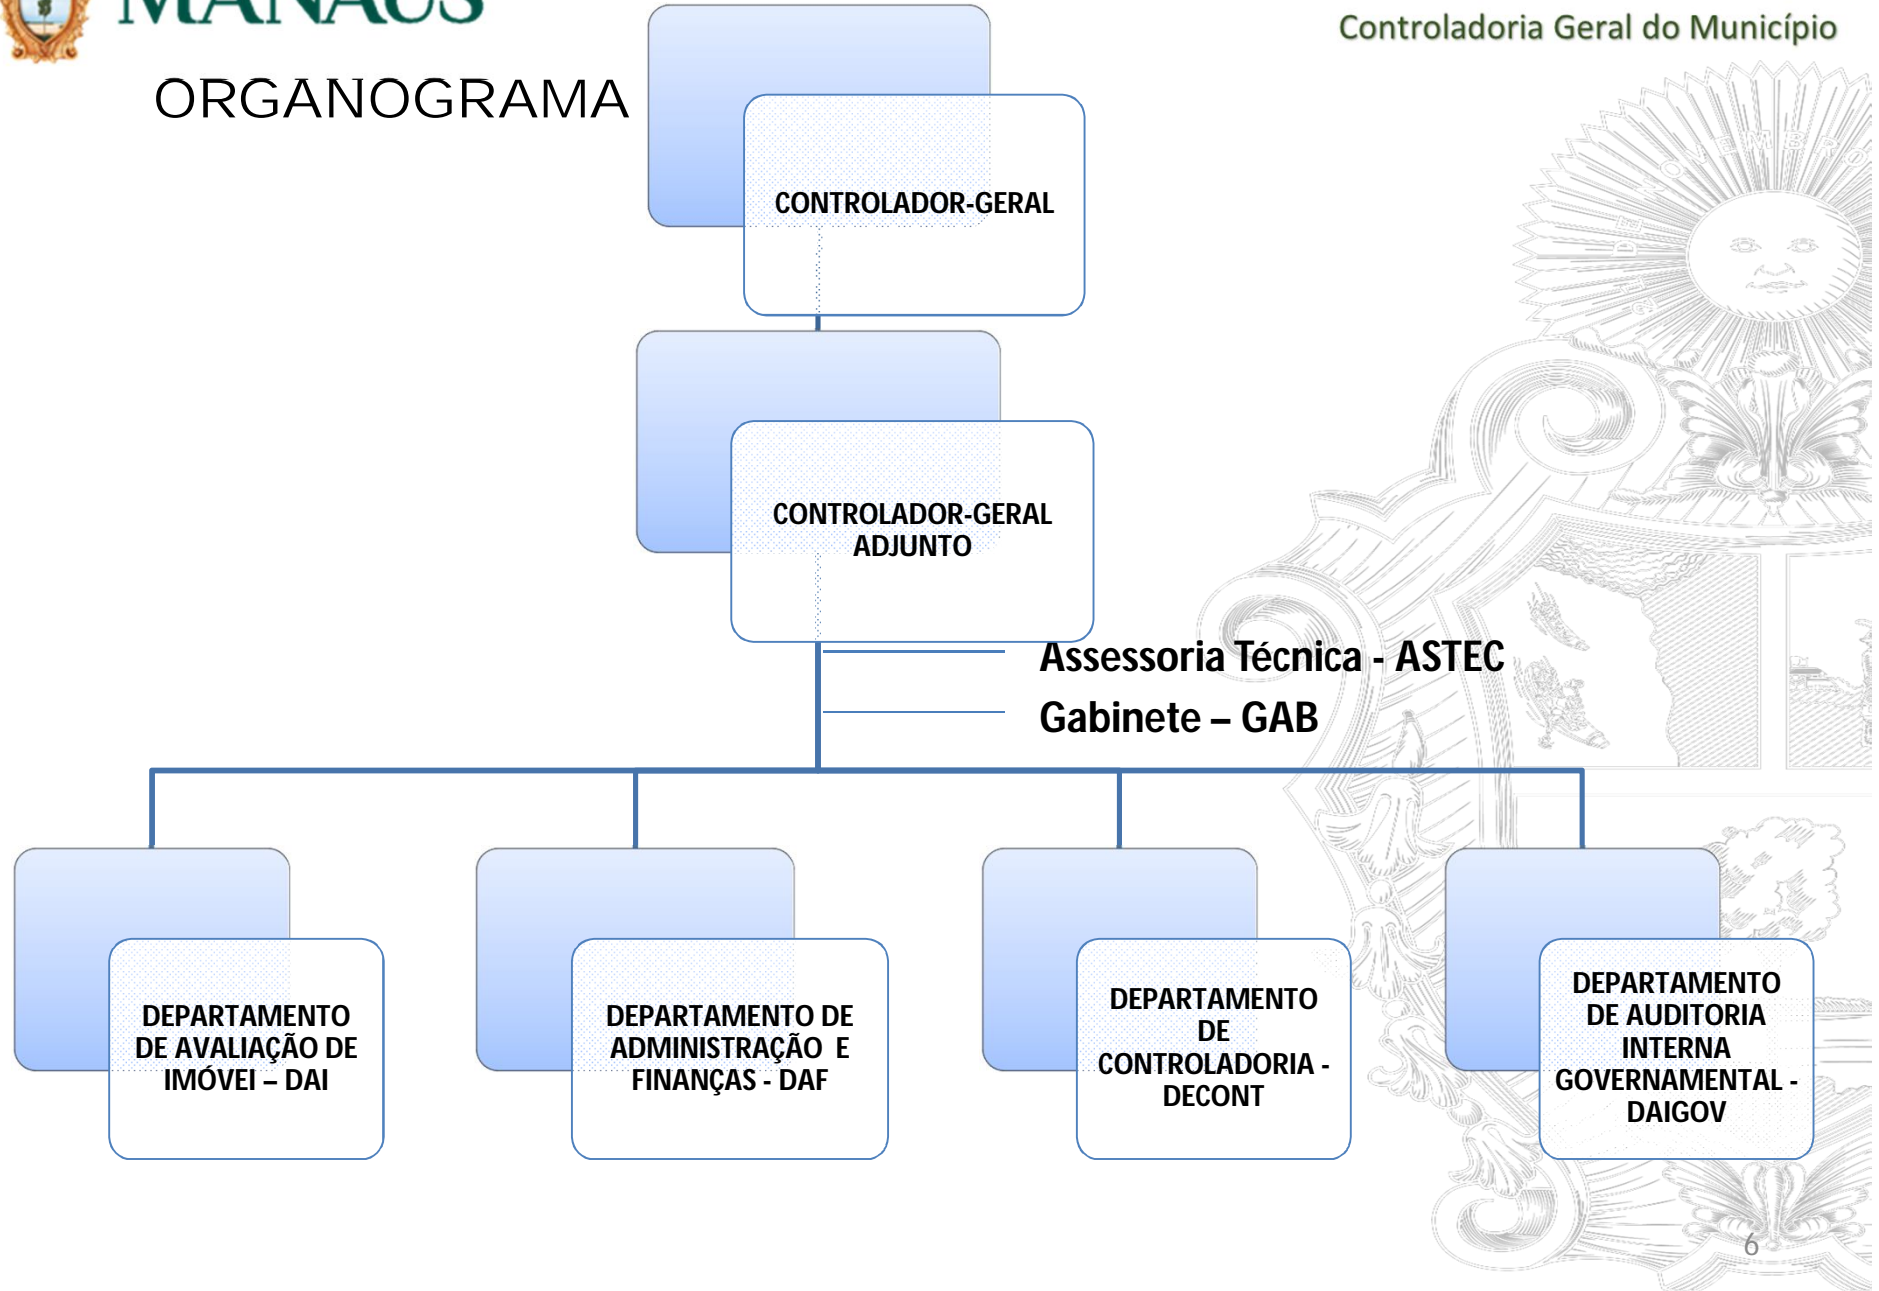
MANAUS

Controladoria Geral do Município

ORGANOGRAMA

CONTROLADOR-GERAL

CONTROLADOR-GERAL ADJUNTO

Assessoria Técnica - ASTEC

Gabinete – GAB

DEPARTAMENTO DE AVALIAÇÃO DE IMÓVEI – DAI

DEPARTAMENTO DE ADMINISTRAÇÃO E FINANÇAS - DAF

DEPARTAMENTO DE CONTROLADORIA - DECONT

DEPARTAMENTO DE AUDITORIA INTERNA GOVERNAMENTAL - DAIGOV

6